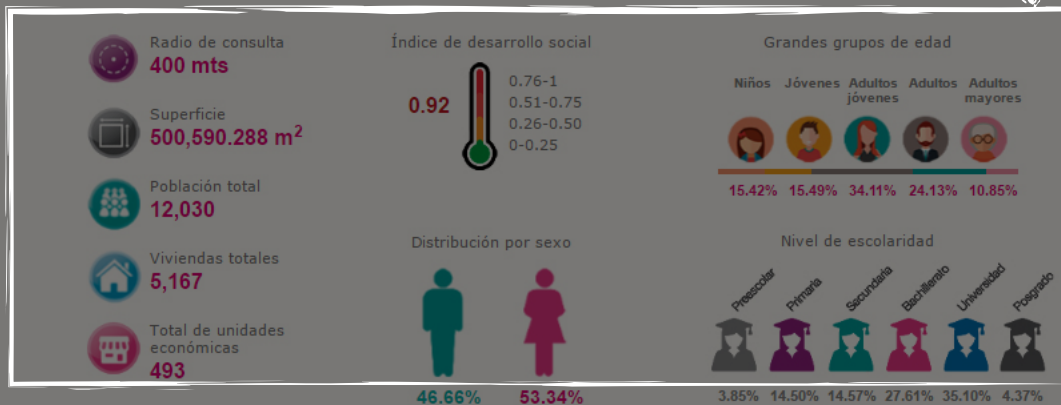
Radio de consulta
400 mts

Superficie
500,590.288 m$^2$

Población total
12,030

Viviendas totales
5,167

Total de unidades económicas
493

Índice de desarrollo social

0.92

0.76-1
0.51-0.75
0.26-0.50
0-0.25

Distribución por sexo

46.66%
53.34%

Grandes grupos de edad

| Niños | Jóvenes | Adultos jóvenes | Adultos | Adultos mayores |
|---|---|---|---|---|
| 15.42% | 15.49% | 34.11% | 24.13% | 10.85% |

Nivel de escolaridad

| Preescolar | Primaria | Secundaria | Bachillerato | Universidad | Posgrado |
|---|---|---|---|---|---|
| 3.85% | 14.50% | 14.57% | 27.61% | 35.10% | 4.37% |